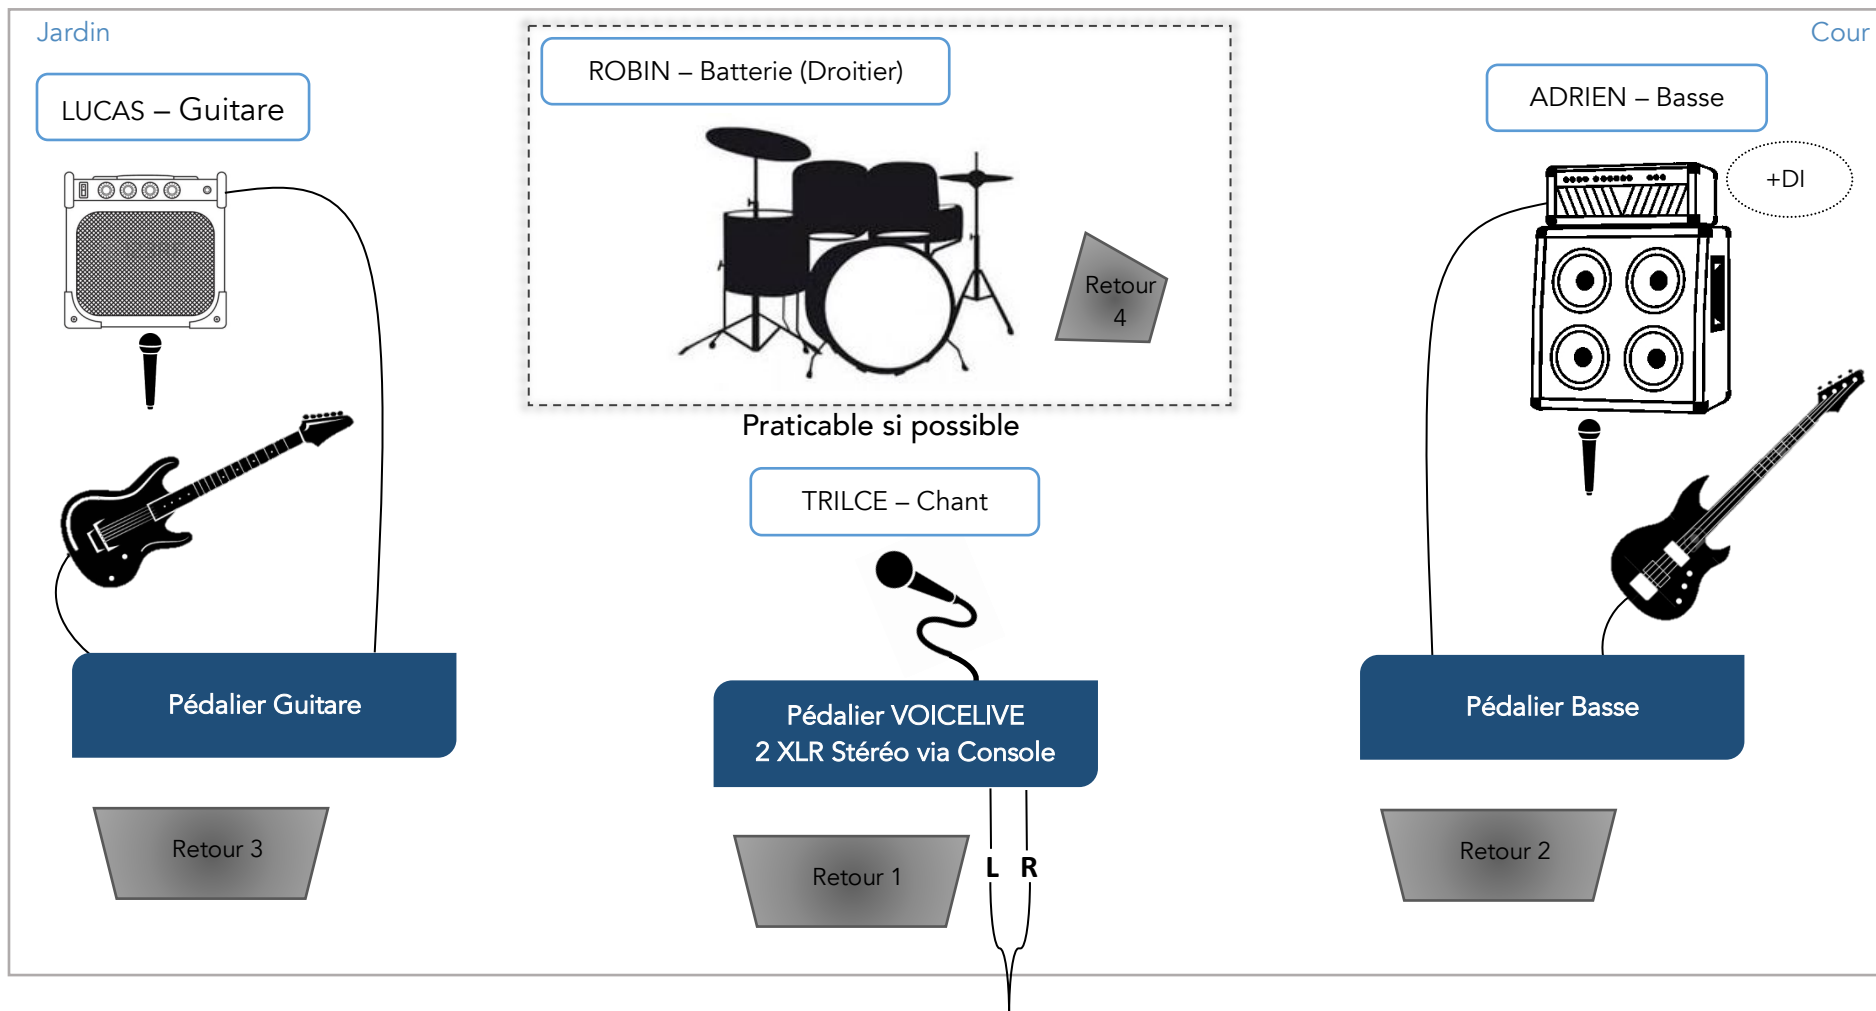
Jardin

Cour

LUCAS – Guitare

ROBIN – Batterie (Droitier)

ADRIEN – Basse

+DI

Retour 4

Praticable si possible

TRILCE – Chant

Pédalier Guitare

Pédalier VOICELIVE
2 XLR Stéréo via Console

Pédalier Basse

Retour 3

Retour 1

L R

Retour 2